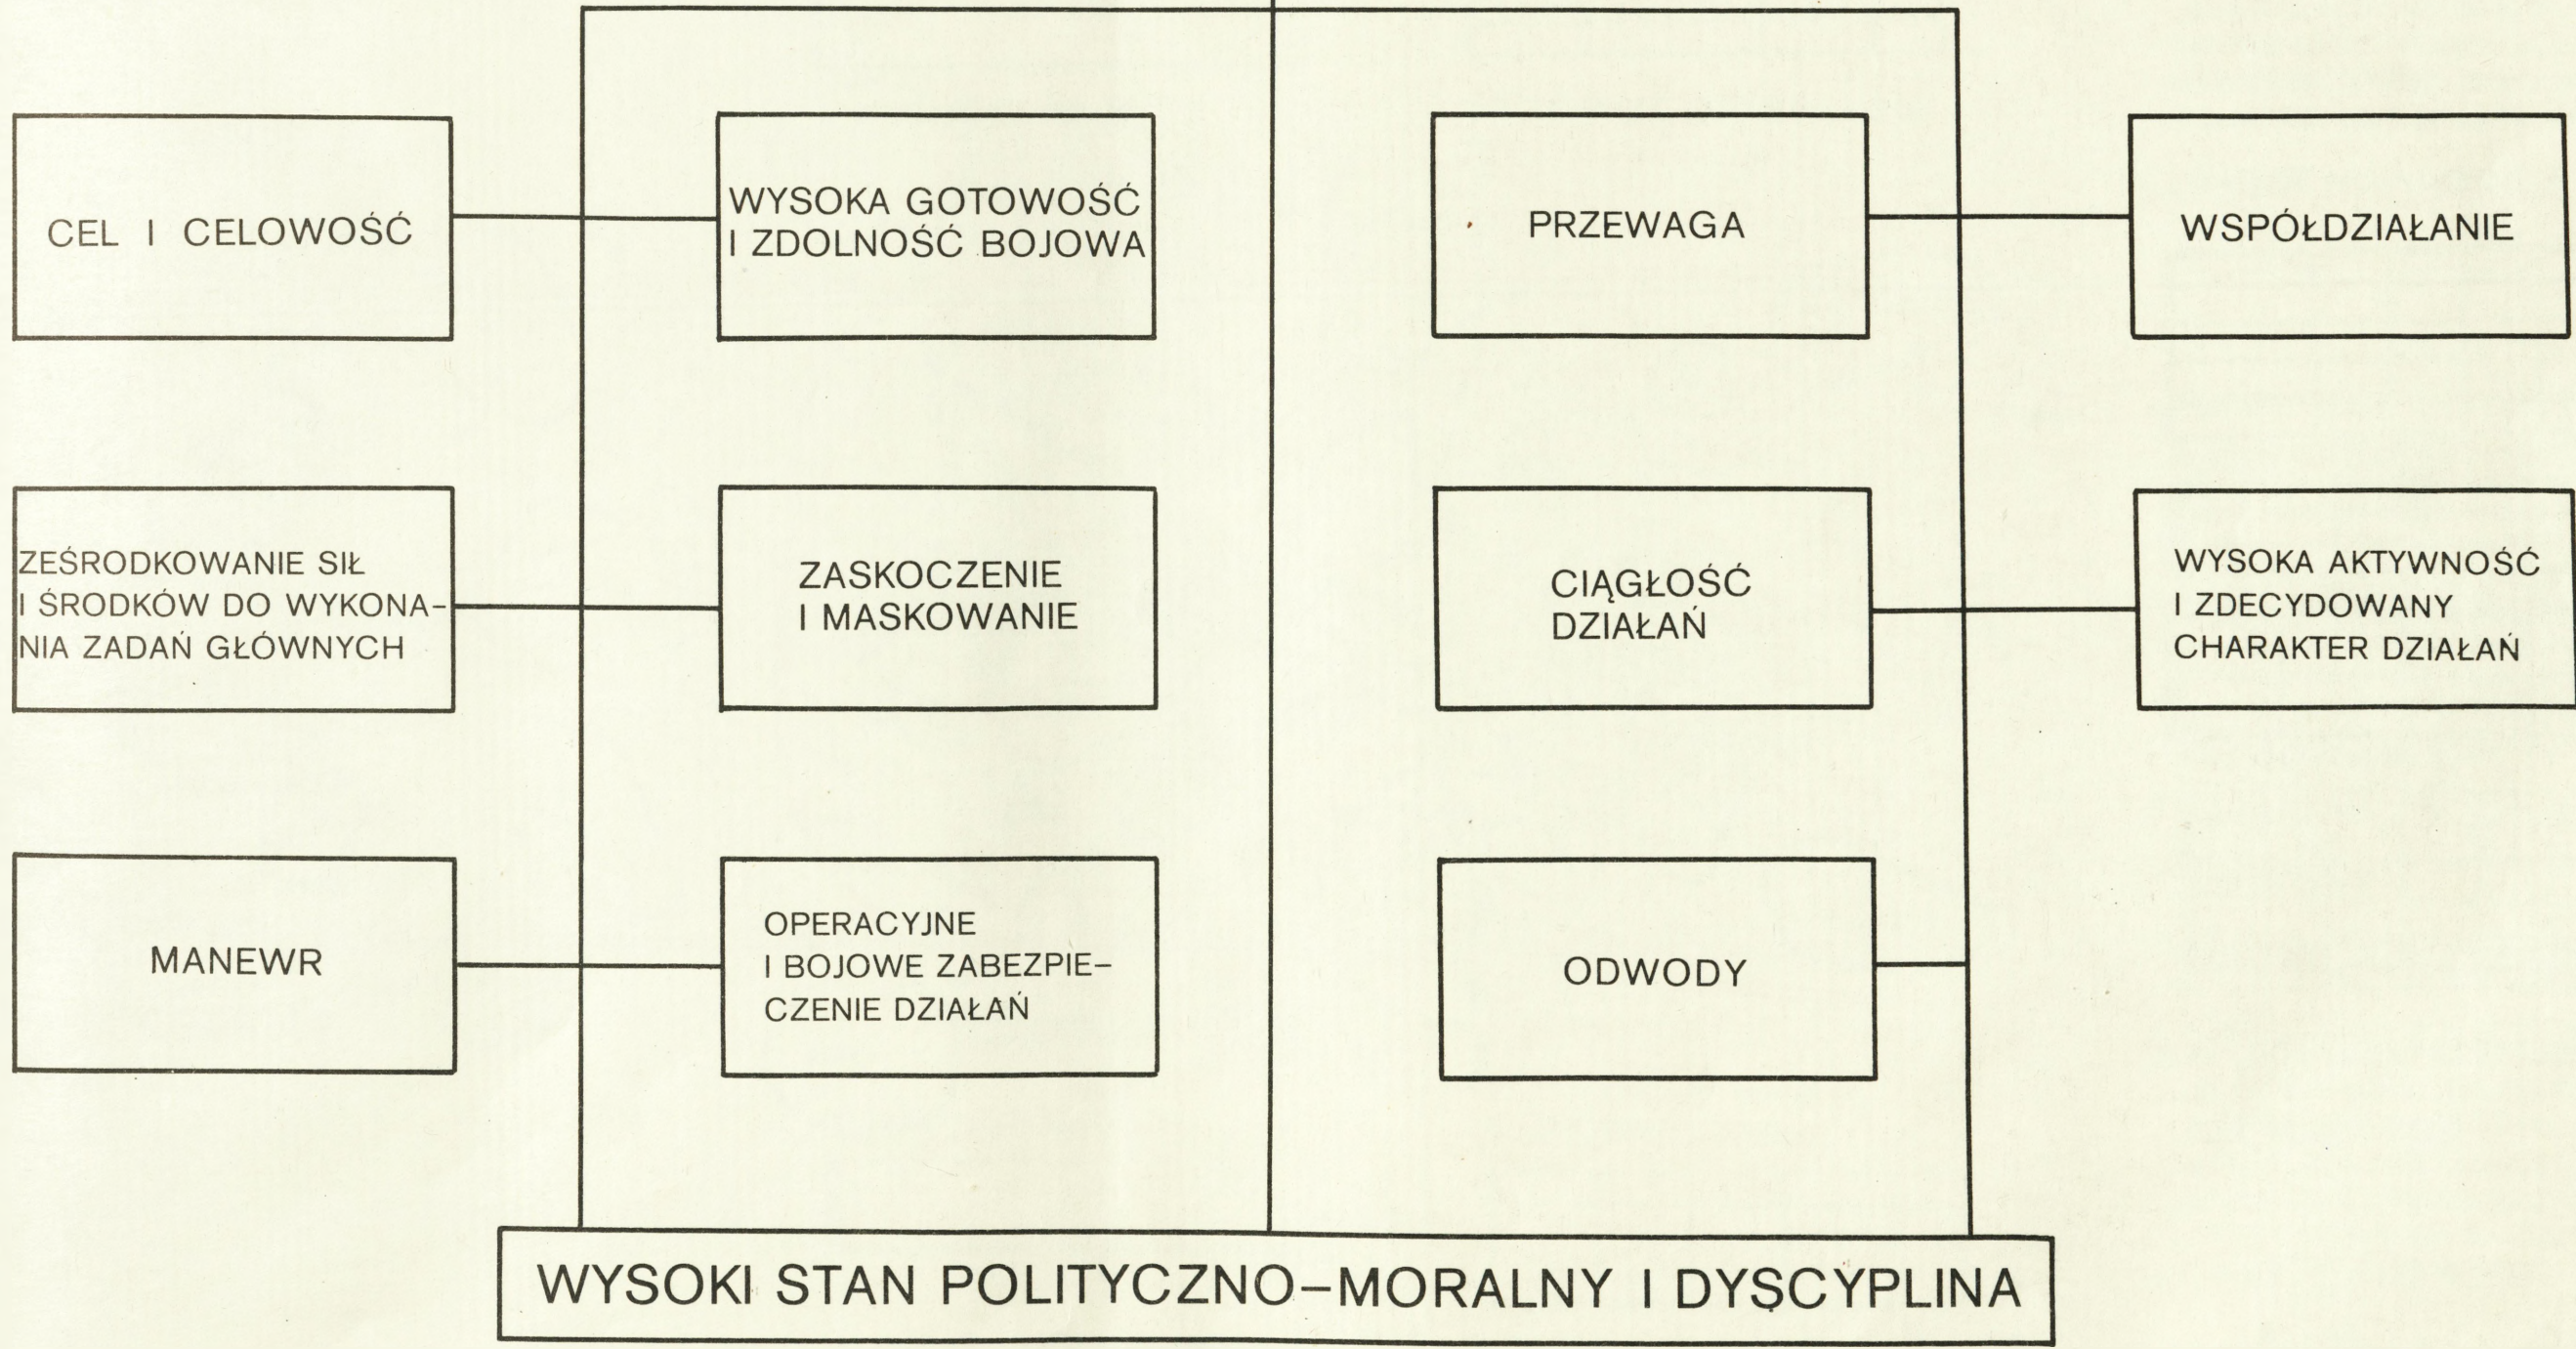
CEL I CELOWOŚĆ

WYSOKA GOTOWOŚĆ I ZDOLNOŚĆ BOJOWA

PRZEWAGA

WSPÓŁDZIAŁANIE

ZEŚRODKOWANIE SIŁ I ŚRODKÓW DO WYKONANIA ZADAŃ GŁÓWNYCH

ZASKOCZENIE I MASKOWANIE

CIĄGŁOŚĆ DZIAŁAŃ

WYSOKA AKTYWNOŚĆ I ZDECYDOWANY CHARAKTER DZIAŁAŃ

MANEWR

OPERACYJNE I BOJOWE ZABEZPIECZENIE DZIAŁAŃ

ODWODY

WYSOKI STAN POLITYCZNO–MORALNY I DYSCYPLINA